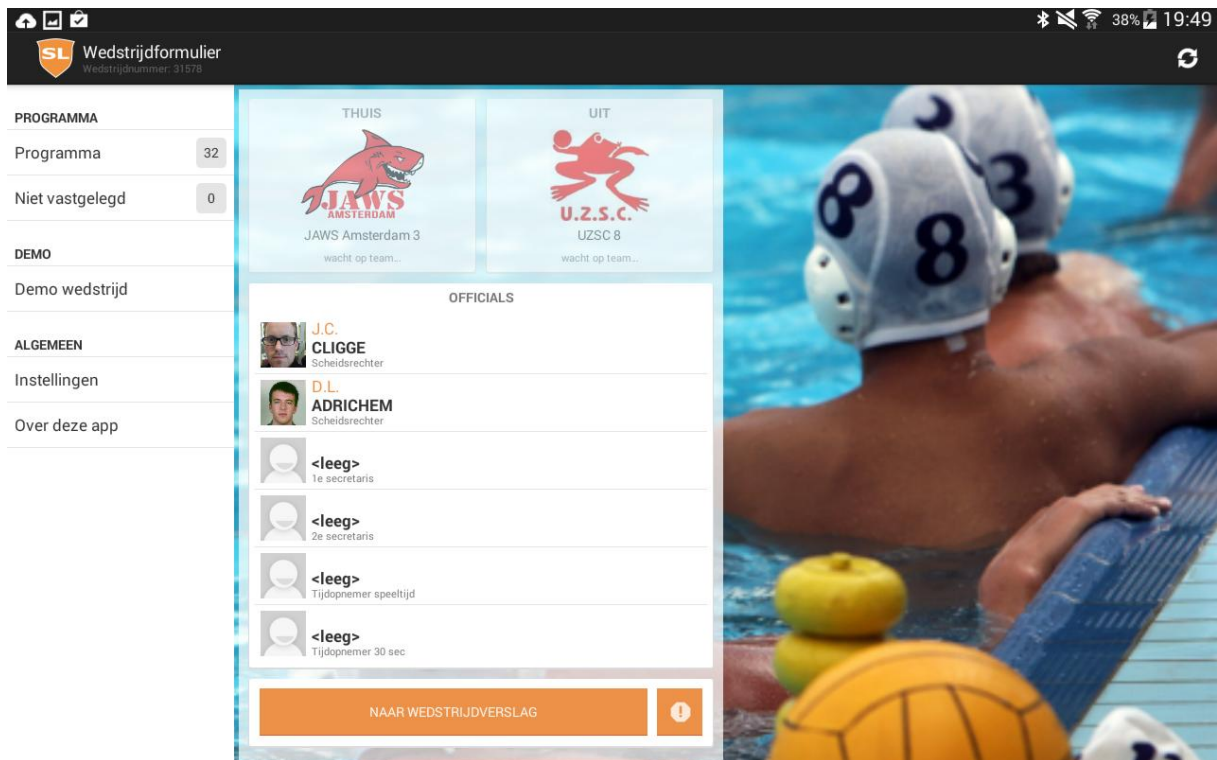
38% 19:49

SL Wedstrijdformulier
Wedstrijdnummer: 31578

PROGRAMMA
Programma 32
Niet vastgelegd 0

DEMO
Demo wedstrijd

ALGEMEEN
Instellingen
Over deze app

THUIS
JAWS AMSTERDAM
JAWS Amsterdam 3
wacht op team...

UIT
U.Z.S.C.
UZSC 8
wacht op team...

OFFICIALS
J.C.
CLIGGE
Scheidsrechter

D.L.
ADRICHEM
Scheidsrechter

<leeg>
1e secretaris

<leeg>
2e secretaris

<leeg>
Tijdopnemer speeltijd

<leeg>
Tijdopnemer 30 sec

NAAR WEDSTRIJDVERSLAG

3
8